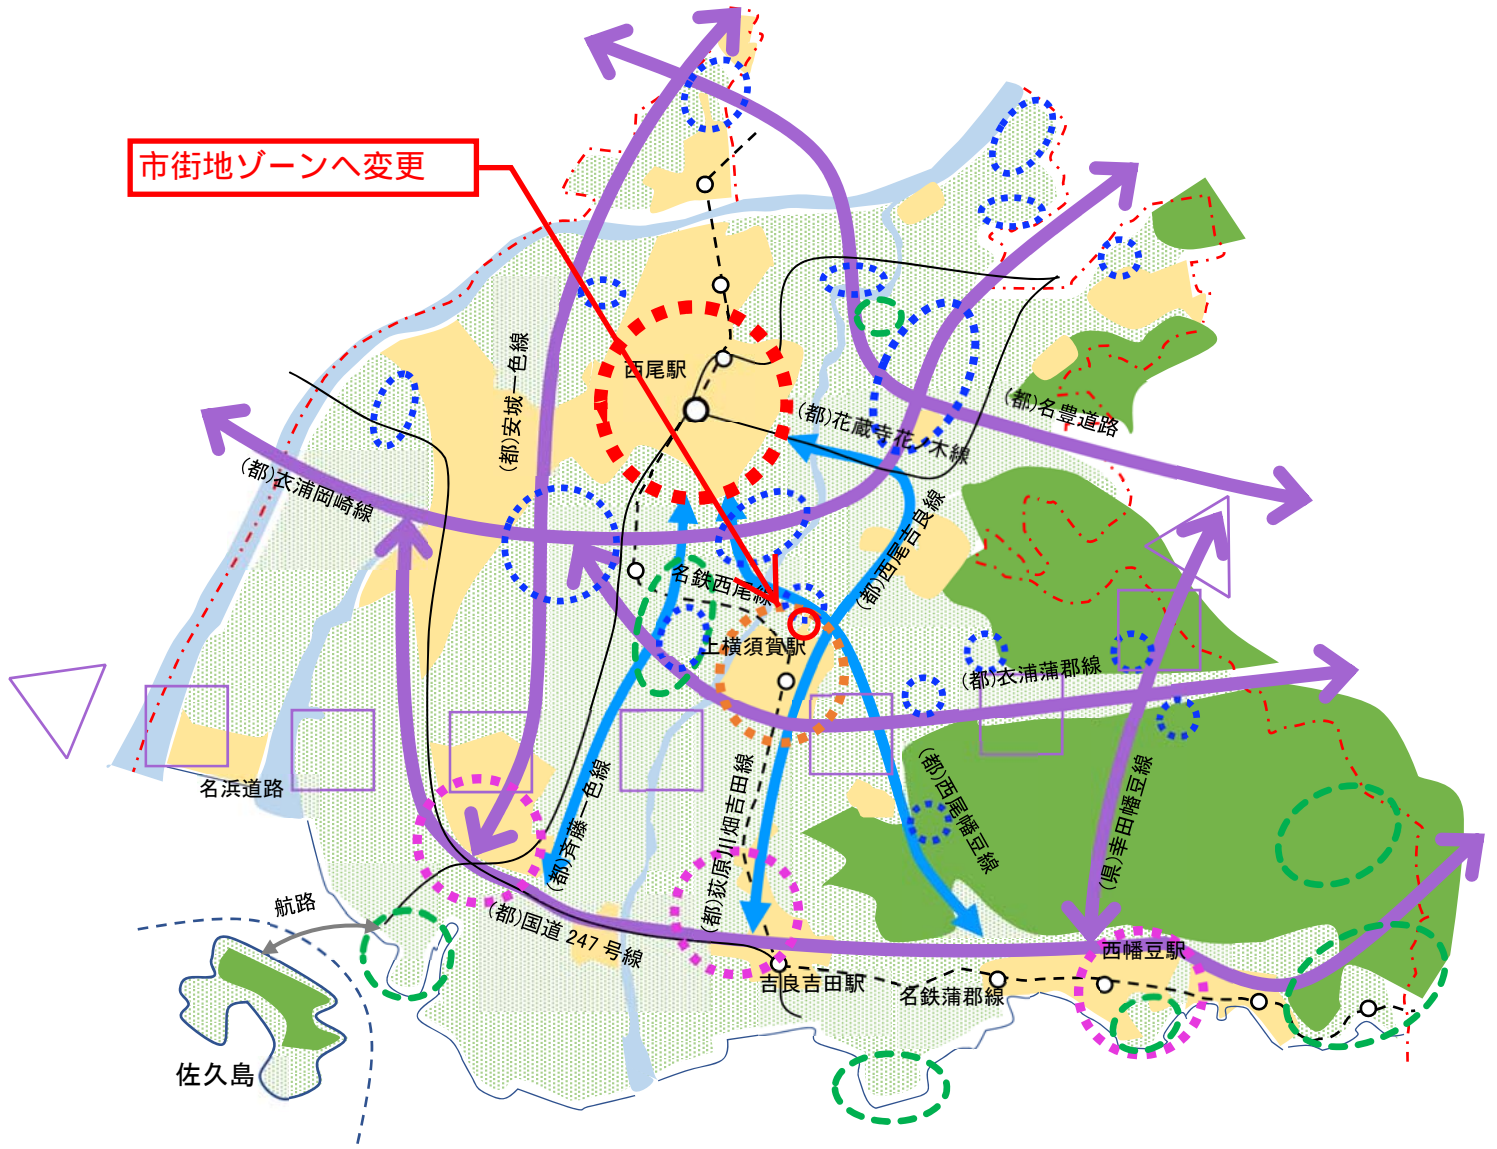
市街地ゾーンへ変更

西尾駅

(都)安城一色線

(都)花蔵寺花ノ木線

(都)名豊道路

(都)衣浦岡崎線

(都)西尾吉良線

名鉄西尾線

上横須賀駅

(都)衣浦蒲郡線

名浜道路

(都)斉藤一色線

(都)荻原川畑吉田線

(都)西尾幡豆線

(県)幸田幡豆線

航路

(都)国道 247 号線

西幡豆駅

吉良吉田駅

名鉄蒲郡線

佐久島